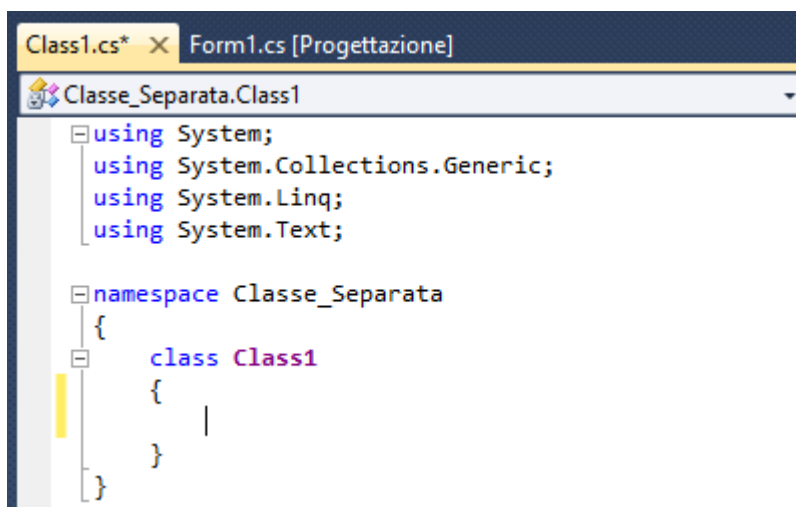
Class1.cs* × Form1.cs [Progettazione]

Classe_Separata.Class1

using System;
using System.Collections.Generic;
using System.Linq;
using System.Text;

namespace Classe_Separata
{
    class Class1
    {

    }
}